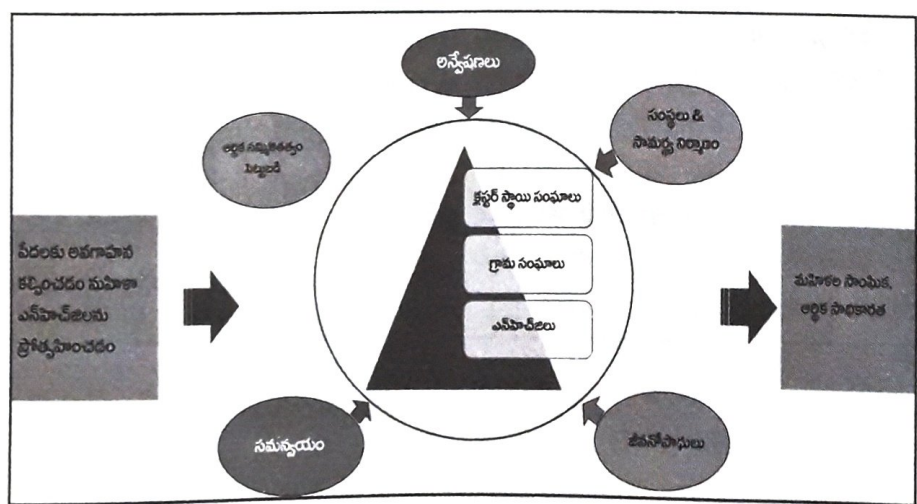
అన్వేషణలు

సంస్థలు & సామర్థ్య నిర్మాణం

ఆర్థిక సమ్మిళితత్వం పెట్టుబడి

క్లస్టర్ స్థాయి సంఘాలు

గ్రామ సంఘాలు

ఎస్‌హెచ్‌జీలు

పేదలకు అవగాహన కల్పించడం మహిళా ఎస్‌హెచ్‌జీలను ప్రోత్సహించడం

మహిళల సాంఘిక, ఆర్థిక సాధికారత

సమన్వయం

జీవనోపాధులు